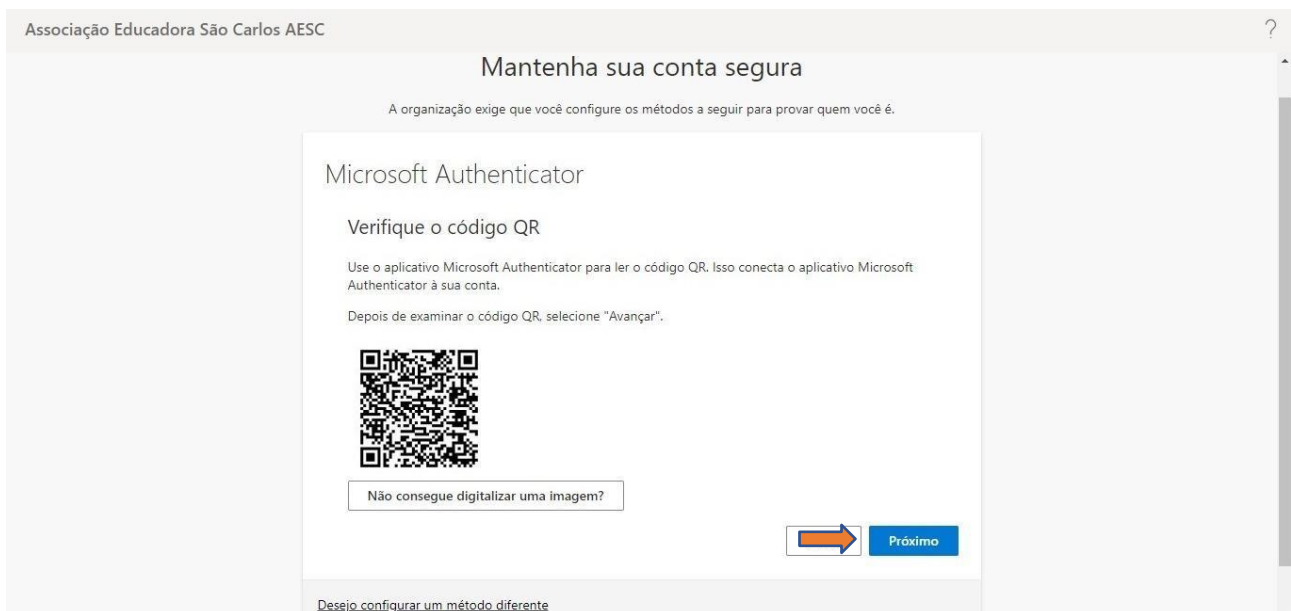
Associação Educadora São Carlos AESC

?

Mantenha sua conta segura

A organização exige que você configure os métodos a seguir para provar quem você é.

Microsoft Authenticator

Verifique o código QR

Use o aplicativo Microsoft Authenticator para ler o código QR. Isso conecta o aplicativo Microsoft Authenticator à sua conta.

Depois de examinar o código QR, selecione "Avançar".

Não consegue digitalizar uma imagem?

Próximo

Desejo configurar um método diferente